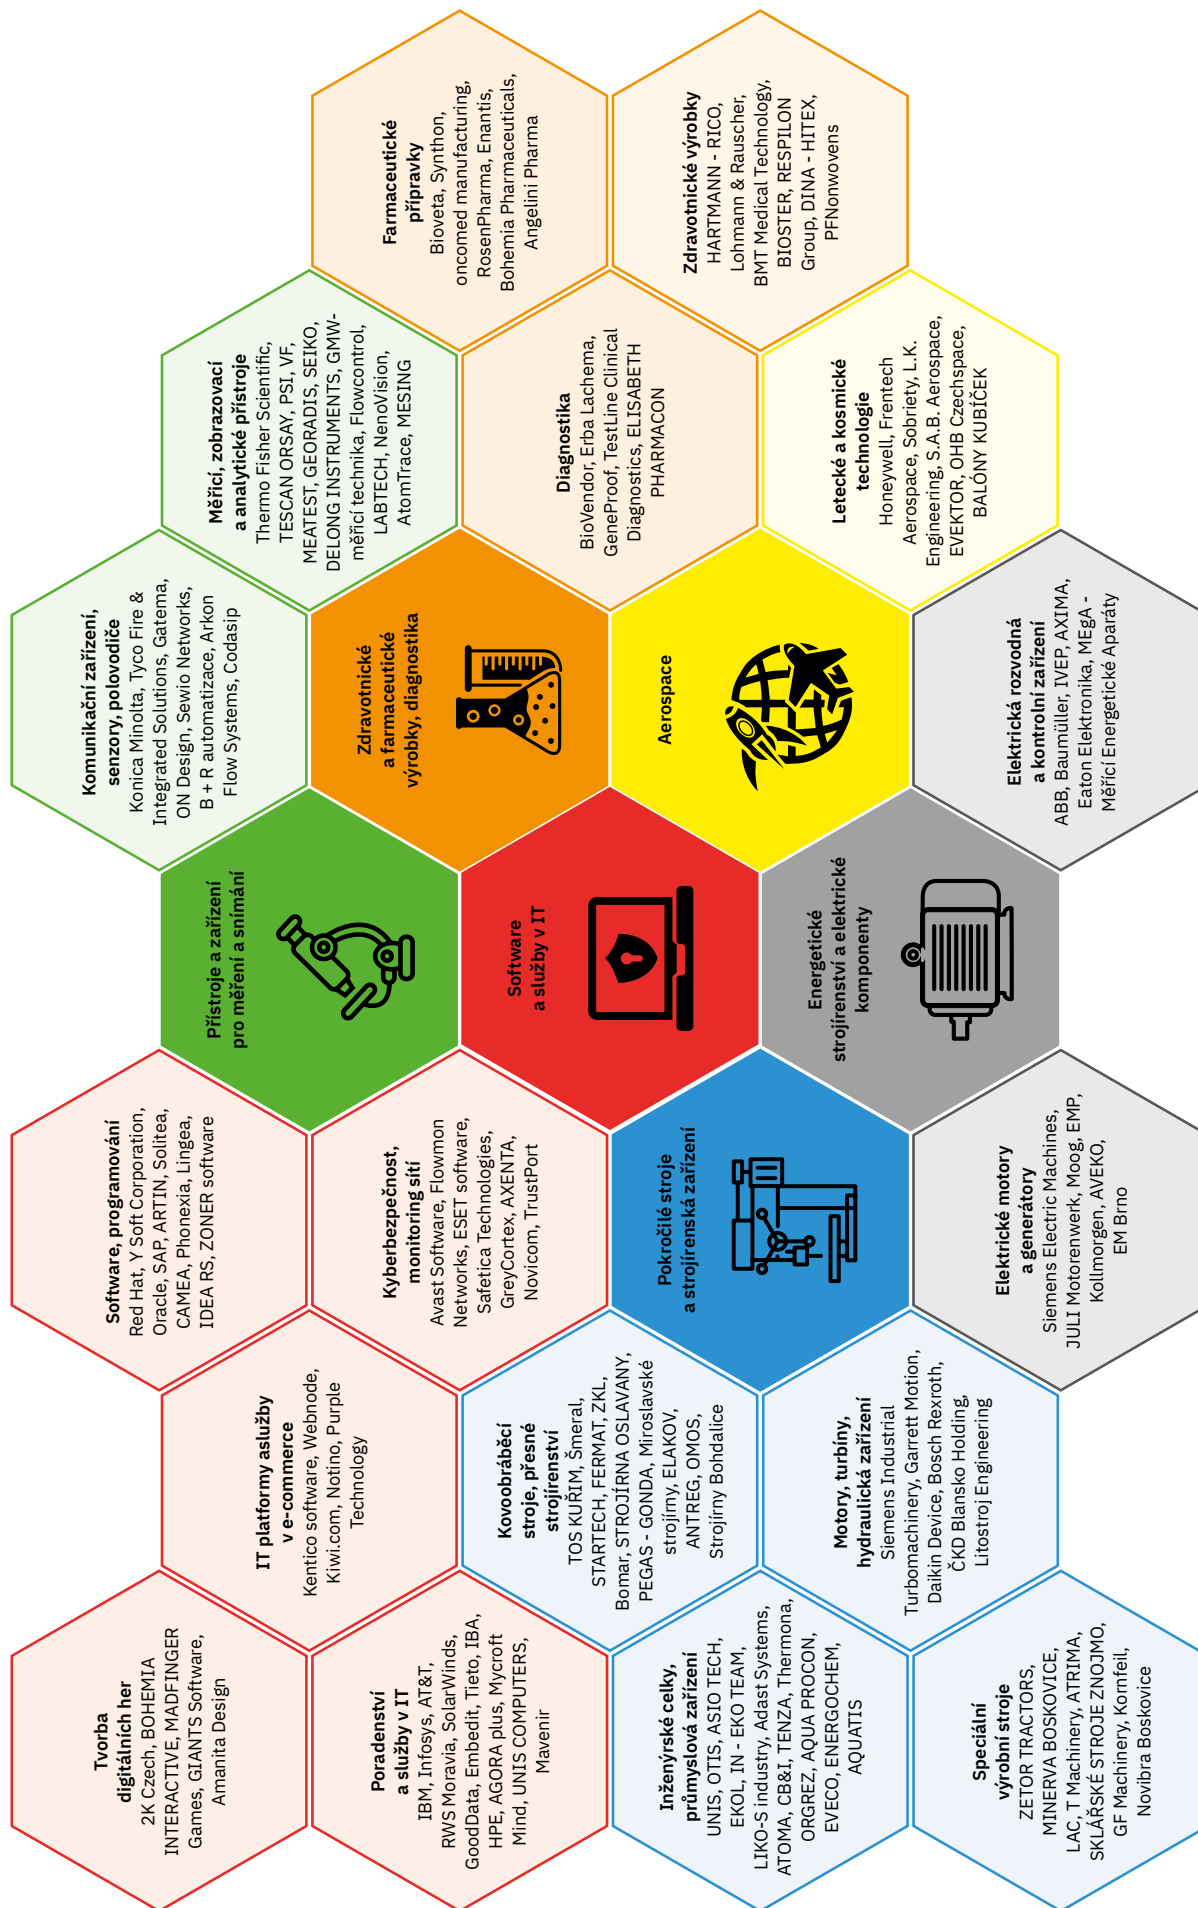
Farmaceutické přípravky
Bioveta, Synthon, oncomed manufacturing, RosenPharma, Enantis, Bohemia Pharmaceuticals, Angelini Pharma

Zdravotnické výrobky
HARTMANN - RICO, Lohmann & Rauscher, BMT Medical Technology, BIOSTER, RESPILON Group, DINA - HITEX, PFNonwovens

Měřicí, zobrazovací a analytické přístroje
Thermo Fisher Scientific, TESCAN ORSAY, PSI, VF, MEATEST, GEORADIS, SEIKO, DELONG INSTRUMENTS, GMW-měřicí technika, Flowcontrol, LABTECH, NenoVision, AtomTrace, MESING

Diagnostika
BioVendor, Erba Lachema, GeneProof, TestLine Clinical Diagnostics, ELISABETH PHARMACON

Letecké a kosmické technologie
Honeywell, Frentech Aerospace, Sobriety, L.K. Engineering, S.A.B. Aerospace, EVEKTOR, OHB Czechspace, BALÓNY KUBÍČEK

Komunikační zařízení, senzory, polovodiče
Konica Minolta, Tyco Fire & Integrated Solutions, Gatema, ON Design, Sewio Networks, B + R automatizace, Arkon Flow Systems, Codasip

Zdravotnické a farmaceutické výrobky, diagnostika

Aerospace

Elektrická rozvodná a kontrolní zařízení
ABB, Baumüller, IVEP, AXIMA, Eaton Elektronika, MEgA - Měřicí Energetické Aparáty

Přístroje a zařízení pro měření a snímání

Software a služby v IT

Energetické strojírenství a elektrické komponenty

Software, programování
Red Hat, Y Soft Corporation, Oracle, SAP, ARTIN, Solitea, CAMEA, Phonexia, Lingea, IDEA RS, ZONER software

Kyberbezpečnost, monitoring sítí
Avast Software, Flowmon Networks, ESET software, Safetica Technologies, GreyCortex, AXENTA, Novicom, TrustPort

Pokročilé stroje a strojírenská zařízení

Elektrické motory a generátory
Siemens Electric Machines, JULI Motorenwerk, Moog, EMP, Kollmorgen, AVEKO, EM Brno

IT platformy a služby v e-commerce
Kentico software, Webnode, Kiwi.com, Notino, Purple Technology

Kovoobráběcí stroje, přesné strojírenství
TOS KUŘIM, Šmeral, STARTECH, FERMAT, ZKL, Bomar, STROJÍRNA OSLAVANY, PEGAS - GONDA, Miroslavské strojírny, ELAKOV, ANTREG, OMOS, Strojírny Bohdalice

Motory, turbíny, hydraulická zařízení
Siemens Industrial Turbomachinery, Garrett Motion, Daikin Device, Bosch Rexroth, ČKD Blansko Holding, Litostroj Engineering

Tvorba digitálních her
2K Czech, BOHEMIA INTERACTIVE, MADFINGER Games, GIANTS Software, Amanita Design

Poradenství a služby v IT
IBM, Infosys, AT&T, RWS Moravia, SolarWinds, GoodData, Embedit, Tieto, IBA, HPE, AGORA plus, Mycroft Mind, UNIS COMPUTERS, Mavenir

Inženýrské celky, průmyslová zařízení
UNIS, OTIS, ASIO TECH, EKOL, IN - EKO TEAM, LIKO-S industry, Adast Systems, ATOMA, CB&I, TENZA, Thermona, ORGREZ, AQUA PROCON, EVECO, ENERGOCHEM, AQUATIS

Speciální výrobní stroje
ZETOR TRACTORS, MINERVA BOSKOVICE, LAC, T Machinery, ATRIMA, SKLÁŘSKÉ STROJE ZNOJMO, GF Machinery, Kornfeil, Novibra Boskovice